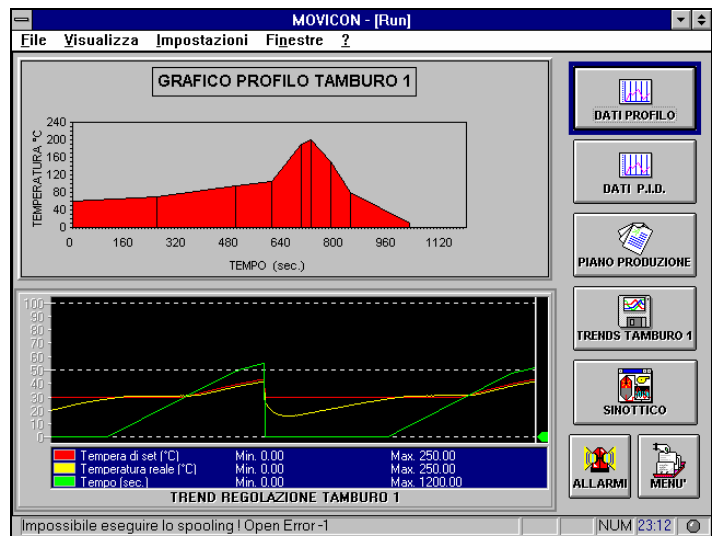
MOVICON - [Run]

File Visualizza Impostazioni Finestre ?

GRAFICO PROFILO TAMBURO 1

240
200
180
160
120
80
40
0

TEMPERATURA °C

0 160 320 480 640 800 960 1120

TEMPO (sec.)

100
90
80
70
60
50
40
30
20
10
0

| | | |
|---|---|---|
| Tempera di set (°C) | Min. 0.00 | Max. 250.00 |
| Temperatura reale (°C) | Min. 0.00 | Max. 250.00 |
| Tempo (sec.) | Min. 0.00 | Max. 1200.00 |

TREND REGOLAZIONE TAMBURO 1

DATI PROFILO

DATI P.I.D.

PIANO PRODUZIONE

TRENDS TAMBURO 1

SINOTTICO

ALLARMI

MENU'

Impossibile eseguire lo spooling ! Open Error -1

NUM 23:12